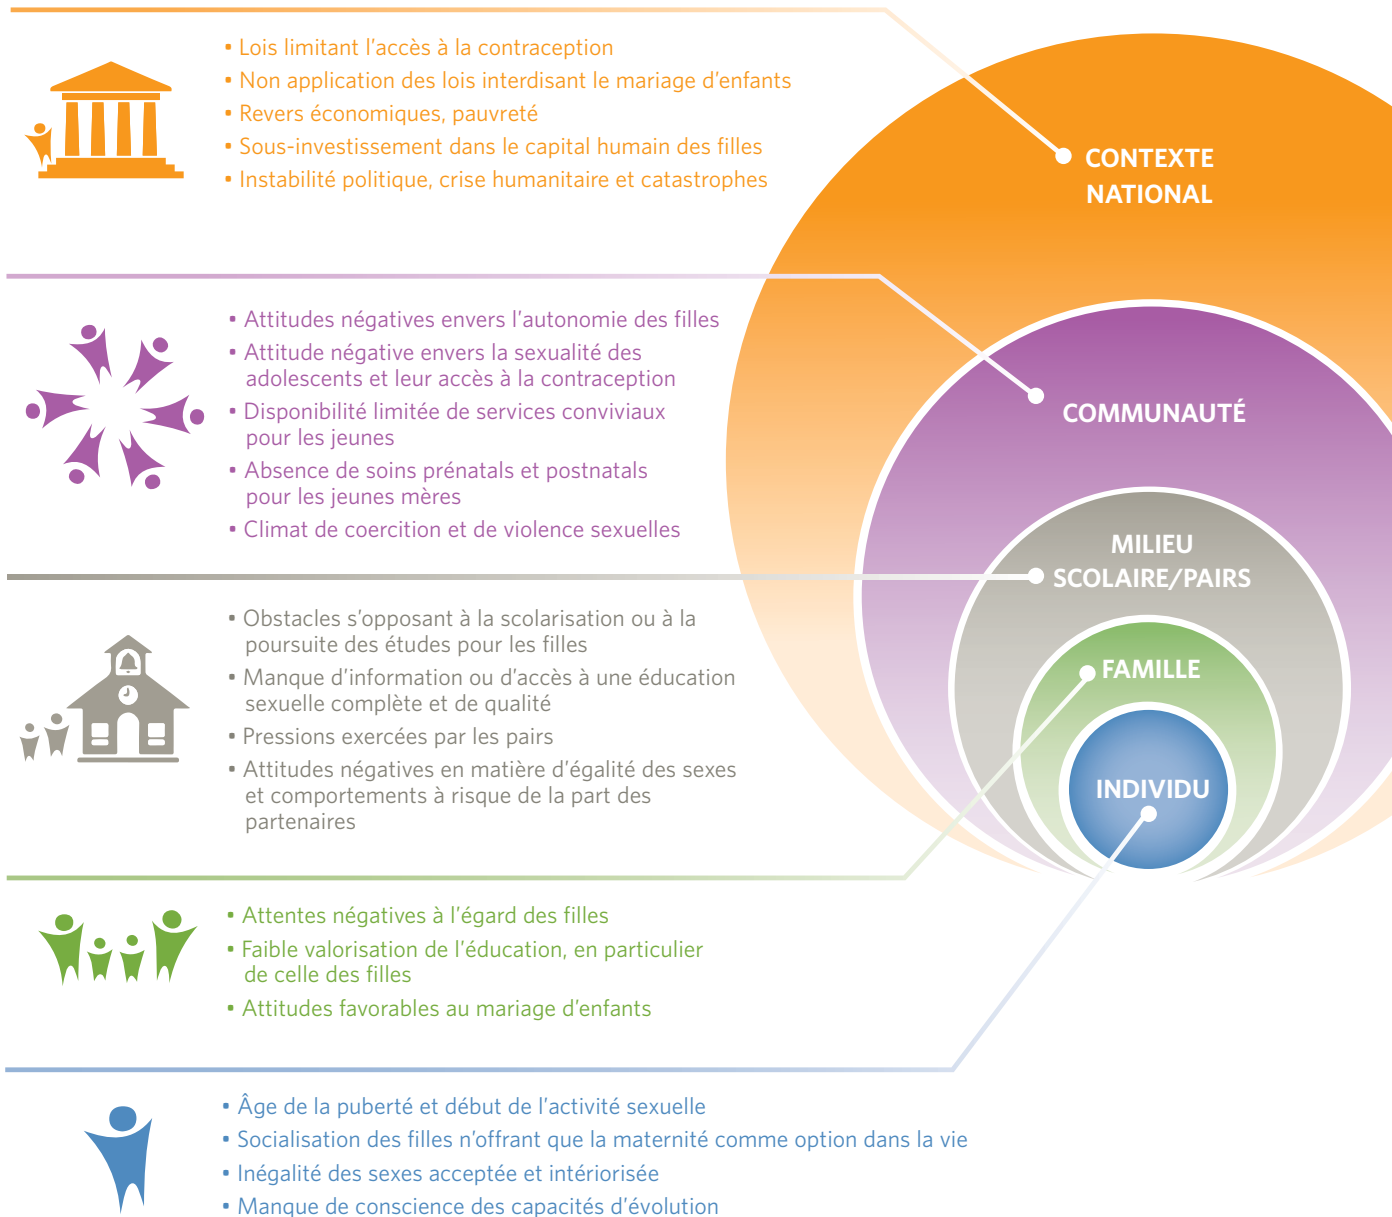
• Lois limitant l’accès à la contraception
• Non application des lois interdisant le mariage d’enfants
• Revers économiques, pauvreté
• Sous-investissement dans le capital humain des filles
• Instabilité politique, crise humanitaire et catastrophes

CONTEXTE NATIONAL

• Attitudes négatives envers l’autonomie des filles
• Attitude négative envers la sexualité des adolescents et leur accès à la contraception
• Disponibilité limitée de services conviviaux pour les jeunes
• Absence de soins prénatals et postnatals pour les jeunes mères
• Climat de coercition et de violence sexuelles

COMMUNAUTÉ

MILIEU SCOLAIRE/PAIRS

• Obstacles s’opposant à la scolarisation ou à la poursuite des études pour les filles
• Manque d’information ou d’accès à une éducation sexuelle complète et de qualité
• Pressions exercées par les pairs
• Attitudes négatives en matière d’égalité des sexes et comportements à risque de la part des partenaires

FAMILLE

INDIVIDU

• Attentes négatives à l’égard des filles
• Faible valorisation de l’éducation, en particulier de celle des filles
• Attitudes favorables au mariage d’enfants

• Âge de la puberté et début de l’activité sexuelle
• Socialisation des filles n’offrant que la maternité comme option dans la vie
• Inégalité des sexes acceptée et intériorisée
• Manque de conscience des capacités d’évolution